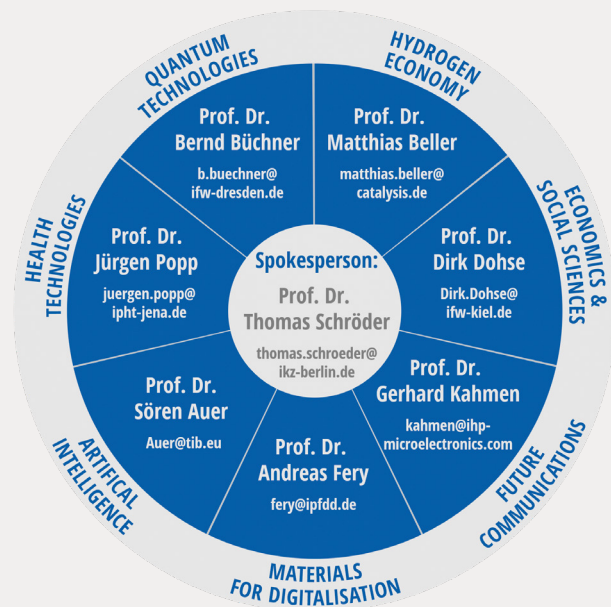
QUANTUM TECHNOLOGIES

Prof. Dr. Bernd Büchner

b.buechner@ifw-dresden.de

HYDROGEN ECONOMY

Prof. Dr. Matthias Beller

matthias.beller@catalysis.de

ECONOMICS & SOCIAL SCIENCES

Prof. Dr. Dirk Dohse

Dirk.Dohse@ifw-kiel.de

FUTURE COMMUNICATIONS

Prof. Dr. Gerhard Kahmen

kahmen@ihp-microelectronics.com

MATERIALS FOR DIGITALISATION

Prof. Dr. Andreas Fery

fery@ipfdd.de

ARTIFICAL INTELLIGENCE

Prof. Dr. Sören Auer

Auer@tib.eu

HEALTH TECHNOLOGIES

Prof. Dr. Jürgen Popp

juergen.popp@ipht-jena.de

Spokesperson:

Prof. Dr. Thomas Schröder

thomas.schroeder@ikz-berlin.de